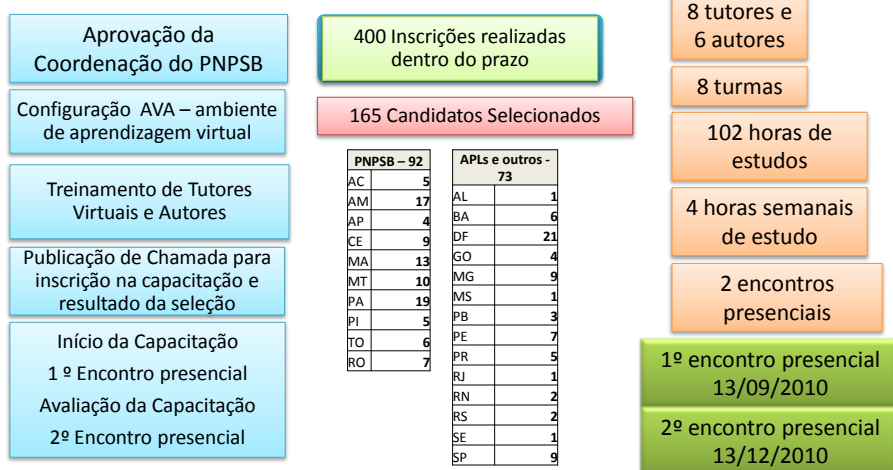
Aprovação da Coordenação do PNPSB

Configuração AVA – ambiente de aprendizagem virtual

Treinamento de Tutores Virtuais e Autores

Publicação de Chamada para inscrição na capacitação e resultado da seleção

Início da Capacitação

1 º Encontro presencial

Avaliação da Capacitação

2º Encontro presencial

400 Inscrições realizadas dentro do prazo

165 Candidatos Selecionados

| PNPSB – 92 | |
|---|---|
| AC | 5 |
| AM | 17 |
| AP | 4 |
| CE | 9 |
| MA | 13 |
| MT | 10 |
| PA | 19 |
| PI | 5 |
| TO | 6 |
| RO | 7 |

| APLs e outros - 73 | |
|---|---|
| AL | 1 |
| BA | 6 |
| DF | 21 |
| GO | 4 |
| MG | 9 |
| MS | 1 |
| PB | 3 |
| PE | 7 |
| PR | 5 |
| RJ | 1 |
| RN | 2 |
| RS | 2 |
| SE | 1 |
| SP | 9 |

8 tutores e 6 autores

8 turmas

102 horas de estudos

4 horas semanais de estudo

2 encontros presenciais

1º encontro presencial 13/09/2010

2º encontro presencial 13/12/2010